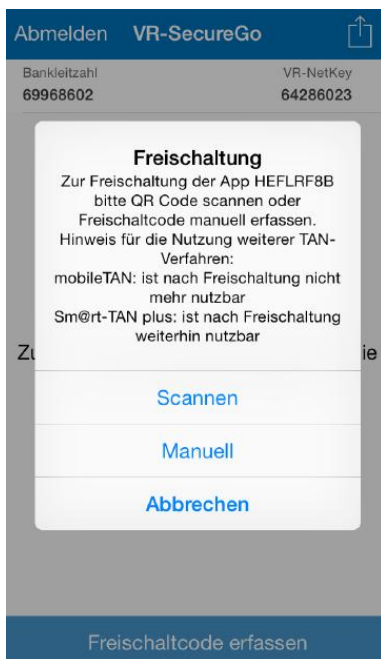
Abmelden VR-SecureGo

Bankleitzahl
69968602

VR-NetKey
64286023

Freischaltung

Zur Freischaltung der App HEFLRF8B bitte QR Code scannen oder Freischaltcode manuell erfassen. Hinweis für die Nutzung weiterer TAN-Verfahren:
mobileTAN: ist nach Freischaltung nicht mehr nutzbar
Sm@rt-TAN plus: ist nach Freischaltung weiterhin nutzbar

Zu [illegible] ie

Scannen

Manuell

Abbrechen

Freischaltcode erfassen